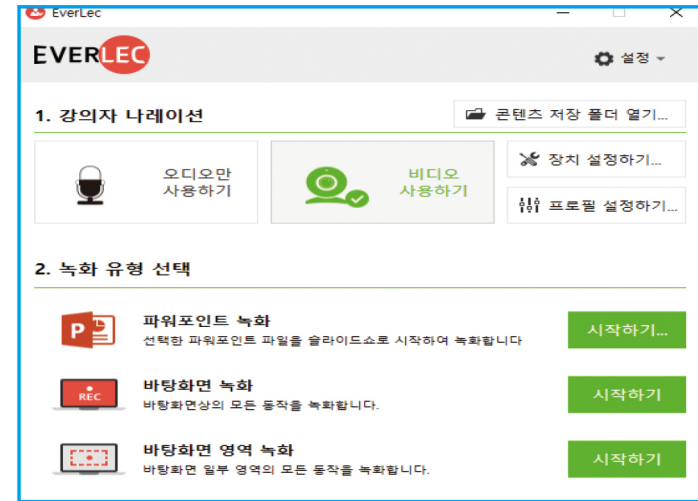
EverLec

EVERLEC

설정

1. 강의자 나레이션

콘텐츠 저장 폴더 열기...

오디오만 사용하기

비디오 사용하기

장치 설정하기...

프로필 설정하기...

2. 녹화 유형 선택

P

파워포인트 녹화
선택한 파워포인트 파일을 슬라이드쇼로 시작하여 녹화합니다

시작하기...

REC

바탕화면 녹화
바탕화면상의 모든 동작을 녹화합니다.

시작하기

바탕화면 영역 녹화
바탕화면 일부 영역의 모든 동작을 녹화합니다.

시작하기